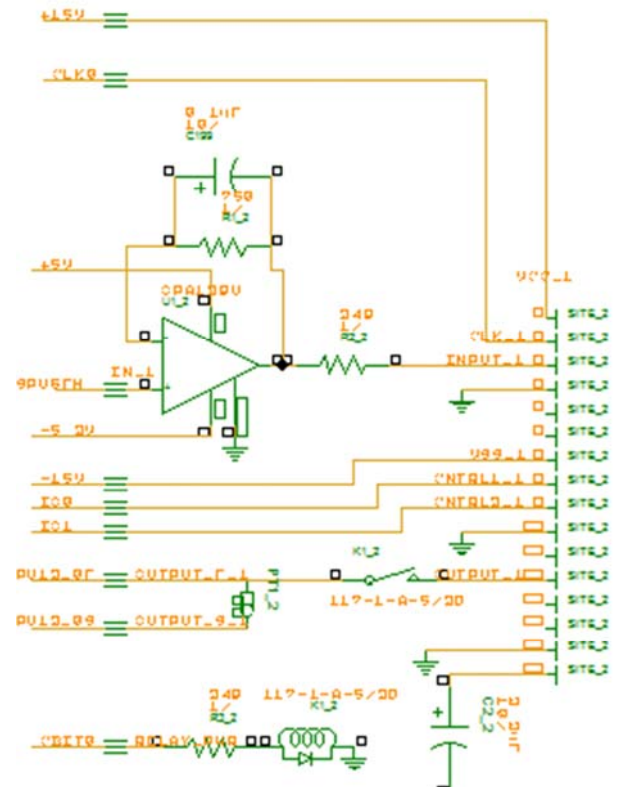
+15V

CLK0

0.1uF
10/
C1_2

750
1/
R1_2

+5V

OPA1000
U1_2

+
-

340
1/
R2_2

IN_1

9PVREFH

-5.2V

VCC_1

CLK_1
INPUT_1

VSS_1
CNTRL1_1
CNTRL2_1

SITE_2
SITE_2
SITE_2
SITE_2
SITE_2
SITE_2
SITE_2
SITE_2
SITE_2
SITE_2
SITE_2
SITE_2
SITE_2
SITE_2
SITE_2
SITE_2

-15V

IO0

IO1

K1_2

PV12_0F

OUTPUT_F_1

PT1_2

OUTPUT_1

117-1-A-5/3D

PV12_09

OUTPUT_9_1

340
1/
R3_2

117-1-A-5/3D
K1_2

10uF
10/
C2_2

CBIT0

RELAY_PWR

+